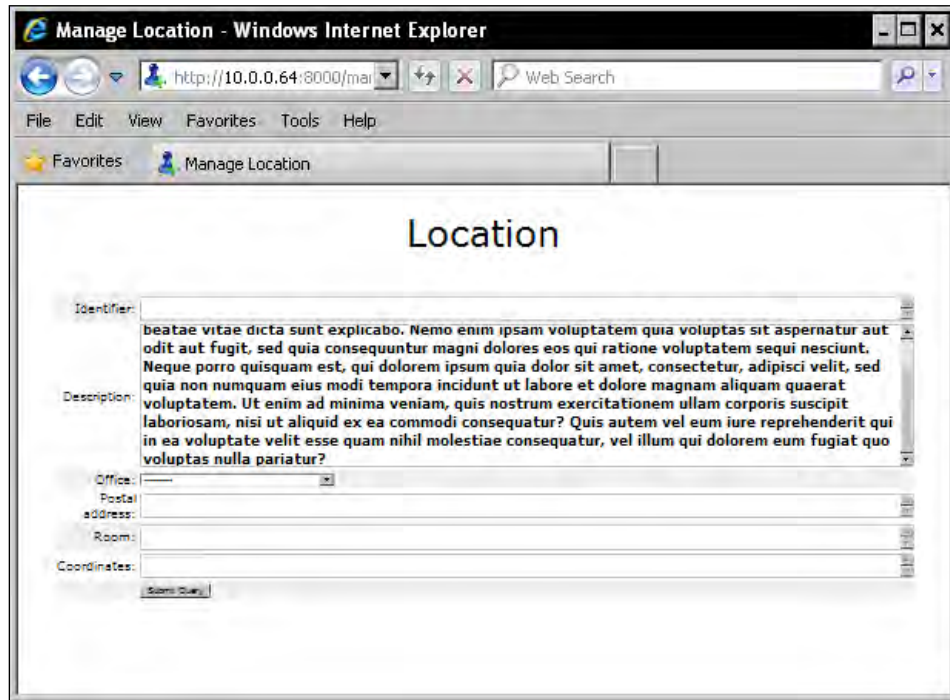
Manage Location - Windows Internet Explorer

http://10.0.0.64:8000/mar

Web Search

File Edit View Favorites Tools Help

Favorites

Manage Location

Location

Identifier:

Description:

beatae vitae dicta sunt explicabo. Nemo enim ipsam voluptatem quia voluptas sit aspernatur aut odit aut fugit, sed quia consequuntur magni dolores eos qui ratione voluptatem sequi nesciunt. Neque porro quisquam est, qui dolorem ipsum quia dolor sit amet, consectetur, adipisci velit, sed quia non numquam eius modi tempora incidunt ut labore et dolore magnam aliquam quaerat voluptatem. Ut enim ad minima veniam, quis nostrum exercitationem ullam corporis suscipit laboriosam, nisi ut aliquid ex ea commodi consequatur? Quis autem vel eum iure reprehenderit qui in ea voluptate velit esse quam nihil molestiae consequatur, vel illum qui dolorem eum fugiat quo voluptas nulla pariatur?

Office: ———

Postal address:

Room:

Coordinates:

Submit Query